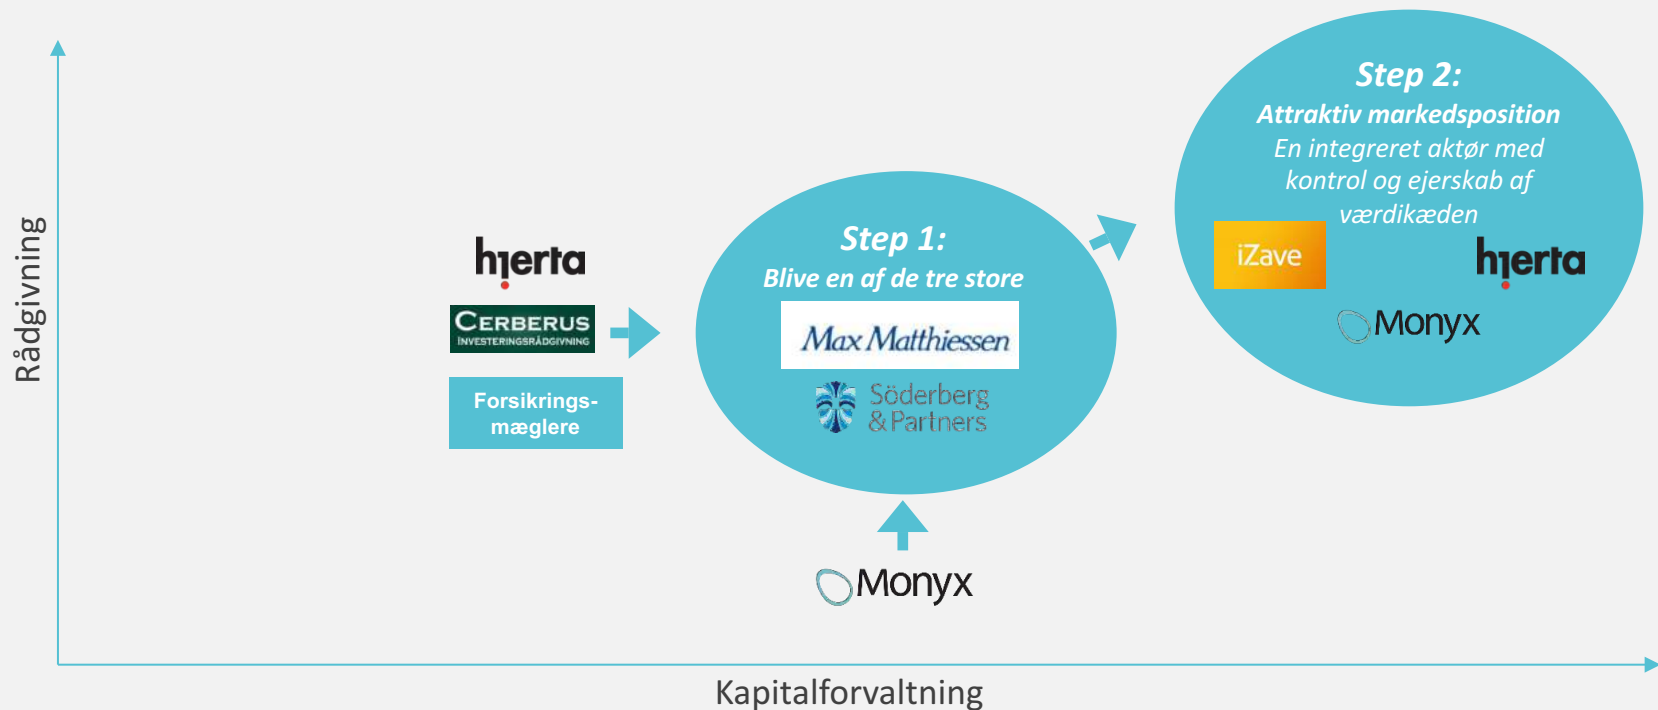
Rådgivning

hjerta

CERBERUS
INVESTERINGSRÅDGIVNING

Forsikringsmæglere

Step 1:
Blive en af de tre store

Max Matthiessen

Söderberg & Partners

Monyx

Step 2:
Attraktiv markedsposition
En integreret aktør med kontrol og ejerskab af værdikæden

iZave

hjerta

Monyx

Kapitalforvaltning